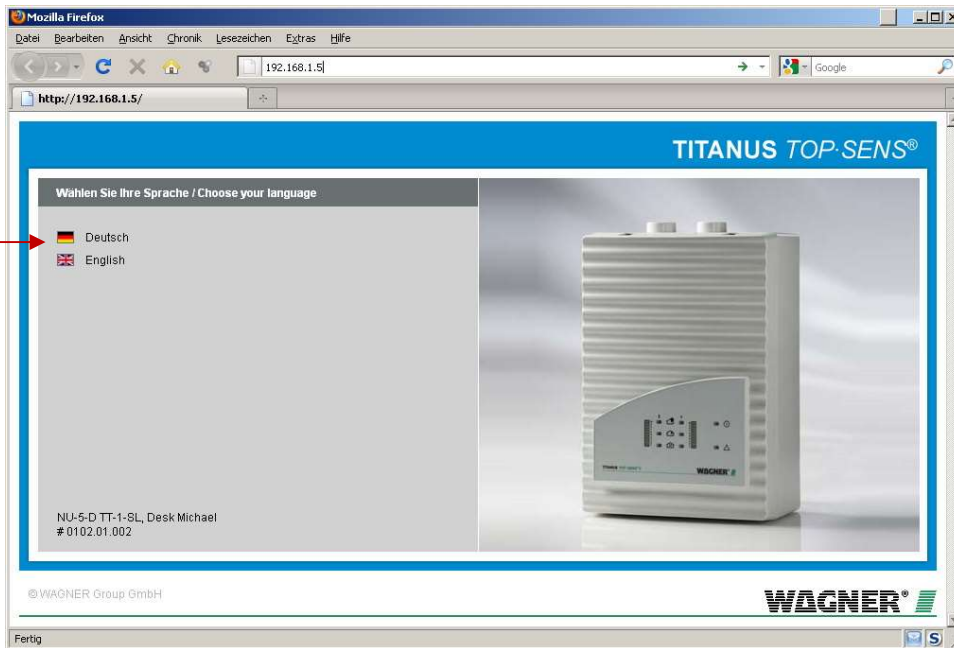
Mozilla Firefox

Datei Bearbeiten Ansicht Chronik Lesezeichen Extras Hilfe

192.168.1.5

Google

http://192.168.1.5/

TITANUS TOP·SENS®

Wählen Sie Ihre Sprache / Choose your language

Deutsch

English

NU-5-D TT-1-SL, Desk Michael
# 0102.01.002

WAGNER

© WAGNER Group GmbH

WAGNER®

Fertig